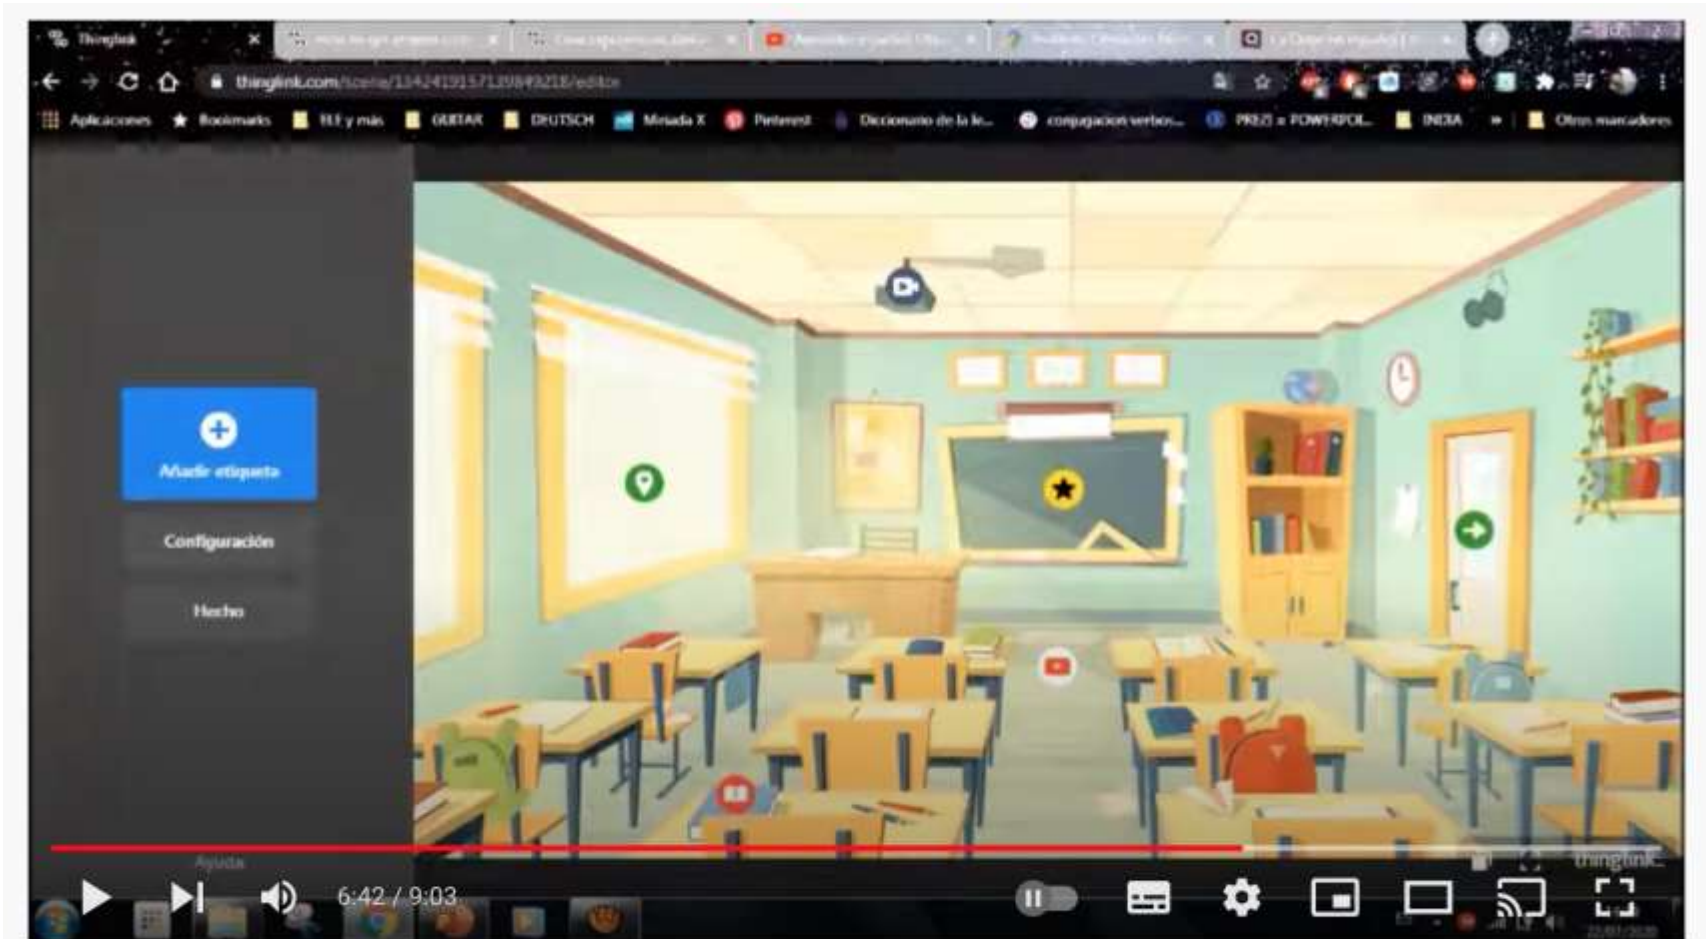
Thinglink
thinglink.com/scene/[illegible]/edit
Aplicaciones Bookmarks ELE y más GUITAR DEUTSCH Mirada X Pinterest Diccionario de la le... conjugacion verbos... PREZI + POWERPOI... INDIA Otros marcadores

Añadir etiqueta
Configuración
Hecho
Ayuda
thinglink
6:42 / 9:03